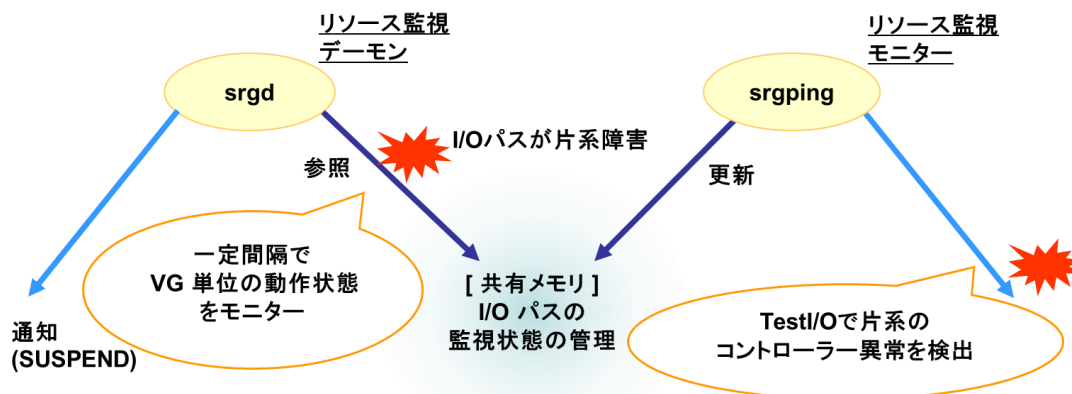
リソース監視デーモン

srgd

リソース監視モニター

srgping

I/Oパスが片系障害

参照

更新

一定間隔で VG 単位の動作状態をモニター

[ 共有メモリ ] I/O パスの監視状態の管理

通知 (SUSPEND)

TestI/Oで片系のコントローラー異常を検出